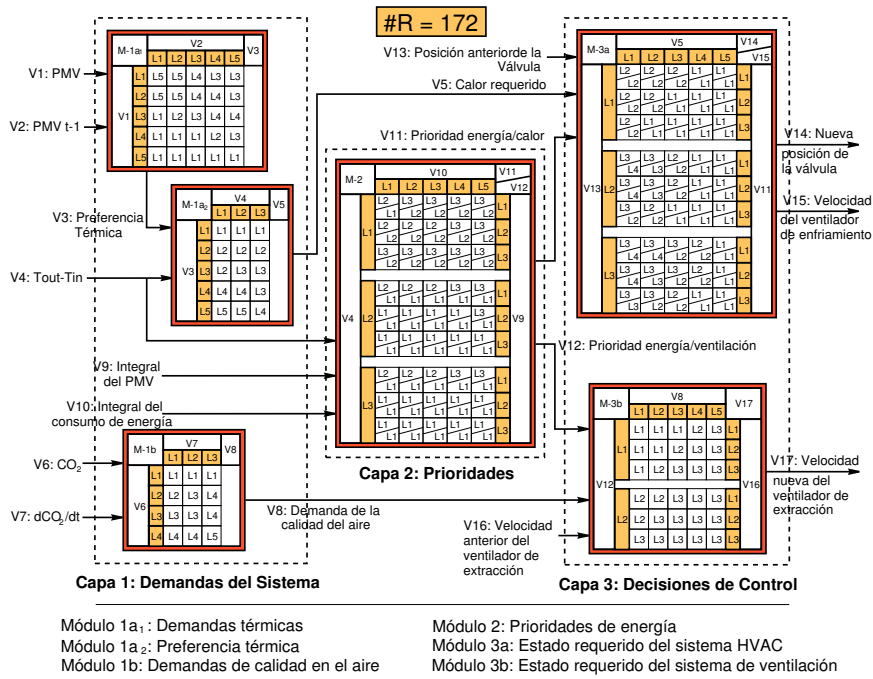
#R = 172

V1: PMV

V2: PMV t-1

V3: Preferencia Térmica

V4: Tout-Tin

V9: Integral del PMV

V10: Integral del consumo de energía

V6: $CO_2$

V7: $dCO_2/dt$

M-1a₁

| | | V2 | | | | | V3 |
|---|---|---|---|---|---|---|---|
| | | L1 | L2 | L3 | L4 | L5 | |
| V1 | L1 | L5 | L5 | L4 | L3 | L3 | |
| | L2 | L5 | L4 | L4 | L3 | L3 | |
| | L3 | L1 | L2 | L3 | L4 | L4 | |
| | L4 | L1 | L1 | L2 | L3 | L3 | |
| | L5 | L1 | L1 | L1 | L1 | L1 | |

M-1a₂

| | | V4 | | | V5 |
|---|---|---|---|---|---|
| | | L1 | L2 | L3 | |
| V3 | L1 | L1 | L1 | L1 | |
| | L2 | L2 | L2 | L2 | |
| | L3 | L3 | L3 | L3 | |
| | L4 | L4 | L4 | L4 | |
| | L5 | L5 | L5 | L4 | |

M-1b

| | | V7 | | | V8 |
|---|---|---|---|---|---|
| | | L1 | L2 | L3 | |
| V6 | L1 | L1 | L1 | L1 | |
| | L2 | L2 | L2 | L4 | |
| | L3 | L3 | L3 | L4 | |
| | L4 | L4 | L4 | L5 | |

Capa 1: Demandas del Sistema

V8: Demanda de la calidad del aire

V11: Prioridad energía/calor

M-2

V10, V11, V12, L1 L2 L3 L4 L5, V4, V9

L2 L1 L3 L2 L3 L2 L3 L2 L3 L2 L1
L2 L1 L3 L2 L3 L2 L3 L2 L3 L2 L2
L3 L1 L3 L2 L3 L2 L3 L2 L3 L2 L3
L2 L1 L2 L1 L2 L1 L3 L1 L3 L1 L1
L2 L1 L2 L1 L2 L1 L3 L1 L3 L1 L2
L2 L1 L2 L1 L2 L1 L3 L1 L3 L1 L3
L2 L1 L2 L1 L2 L1 L2 L1 L3 L1 L1
L2 L1 L2 L1 L2 L1 L2 L1 L3 L1 L2
L2 L1 L2 L1 L2 L1 L2 L1 L3 L1 L3

Capa 2: Prioridades

V13: Posición anteriorde la Válvula

V5: Calor requerido

M-3a

V5, V14, V15, L1 L2 L3 L4 L5, V13, V11

L2 L1 L2 L1 L2 L1 L1 L1 L1 L1 L1
L2 L1 L2 L1 L2 L1 L1 L1 L1 L1 L2
L2 L1 L2 L1 L2 L1 L1 L1 L1 L1 L3
L3 L4 L3 L4 L2 L1 L1 L1 L1 L1 L1
L3 L4 L3 L4 L2 L1 L1 L1 L1 L1 L2
L3 L4 L3 L4 L3 L2 L1 L1 L1 L1 L3
L3 L4 L3 L4 L2 L2 L1 L1 L1 L1 L1
L3 L4 L3 L4 L3 L2 L2 L1 L1 L1 L2
L3 L4 L3 L4 L3 L2 L2 L1 L1 L1 L3

V14: Nueva posición de la válvula

V15: Velocidad del ventilador de enfriamiento

V12: Prioridad energía/ventilación

M-3b

| | | V8 | | | | | V17 |
|---|---|---|---|---|---|---|---|
| | | L1 | L2 | L3 | L4 | L5 | |
| V12 | L1 | L1 | L1 | L1 | L2 | L3 | L1 |
| | | L1 | L1 | L2 | L3 | L3 | L2 |
| | | L1 | L1 | L2 | L3 | L3 | L3 |
| | L2 | L2 | L2 | L2 | L3 | L3 | L1 |
| | | L2 | L3 | L3 | L3 | L3 | L2 |
| | | L2 | L3 | L3 | L3 | L3 | L3 |

V16

V17: Velocidad nueva del ventilador de extracción

V16: Velocidad anterior del ventilador de extracción

Capa 3: Decisiones de Control

Módulo 1a₁ : Demandas térmicas
Módulo 1a₂: Preferencia térmica
Módulo 1b: Demandas de calidad en el aire

Módulo 2: Prioridades de energía
Módulo 3a: Estado requerido del sistema HVAC
Módulo 3b: Estado requerido del sistema de ventilación